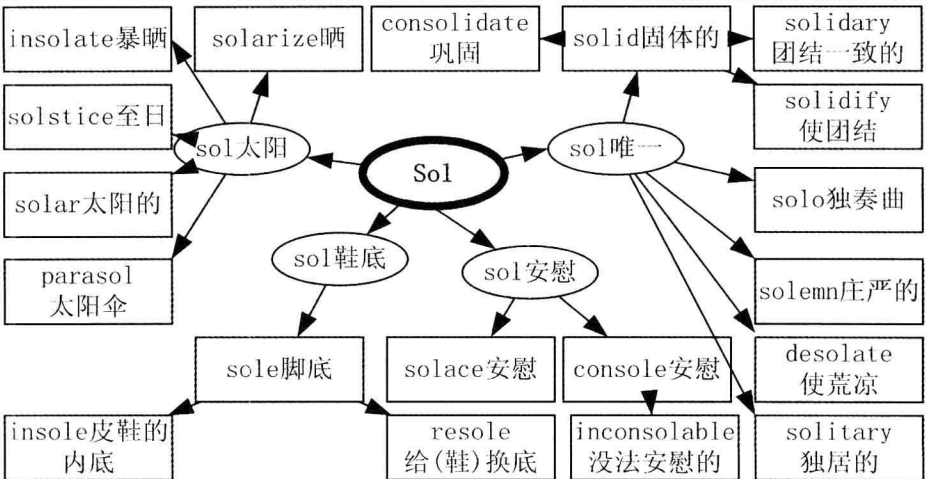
insolate暴晒

solarize晒

consolidate 巩固

solid固体的

solidary 团结一致的

solstice至日

sol太阳

Sol

sol唯一

solidify 使团结

solar太阳的

solo独奏曲

sol鞋底

sol安慰

parasol 太阳伞

solemn庄严的

sole脚底

solace安慰

console安慰

desolate 使荒凉

insole皮鞋的内底

resole 给(鞋)换底

inconsolable 没法安慰的

solitary 独居的